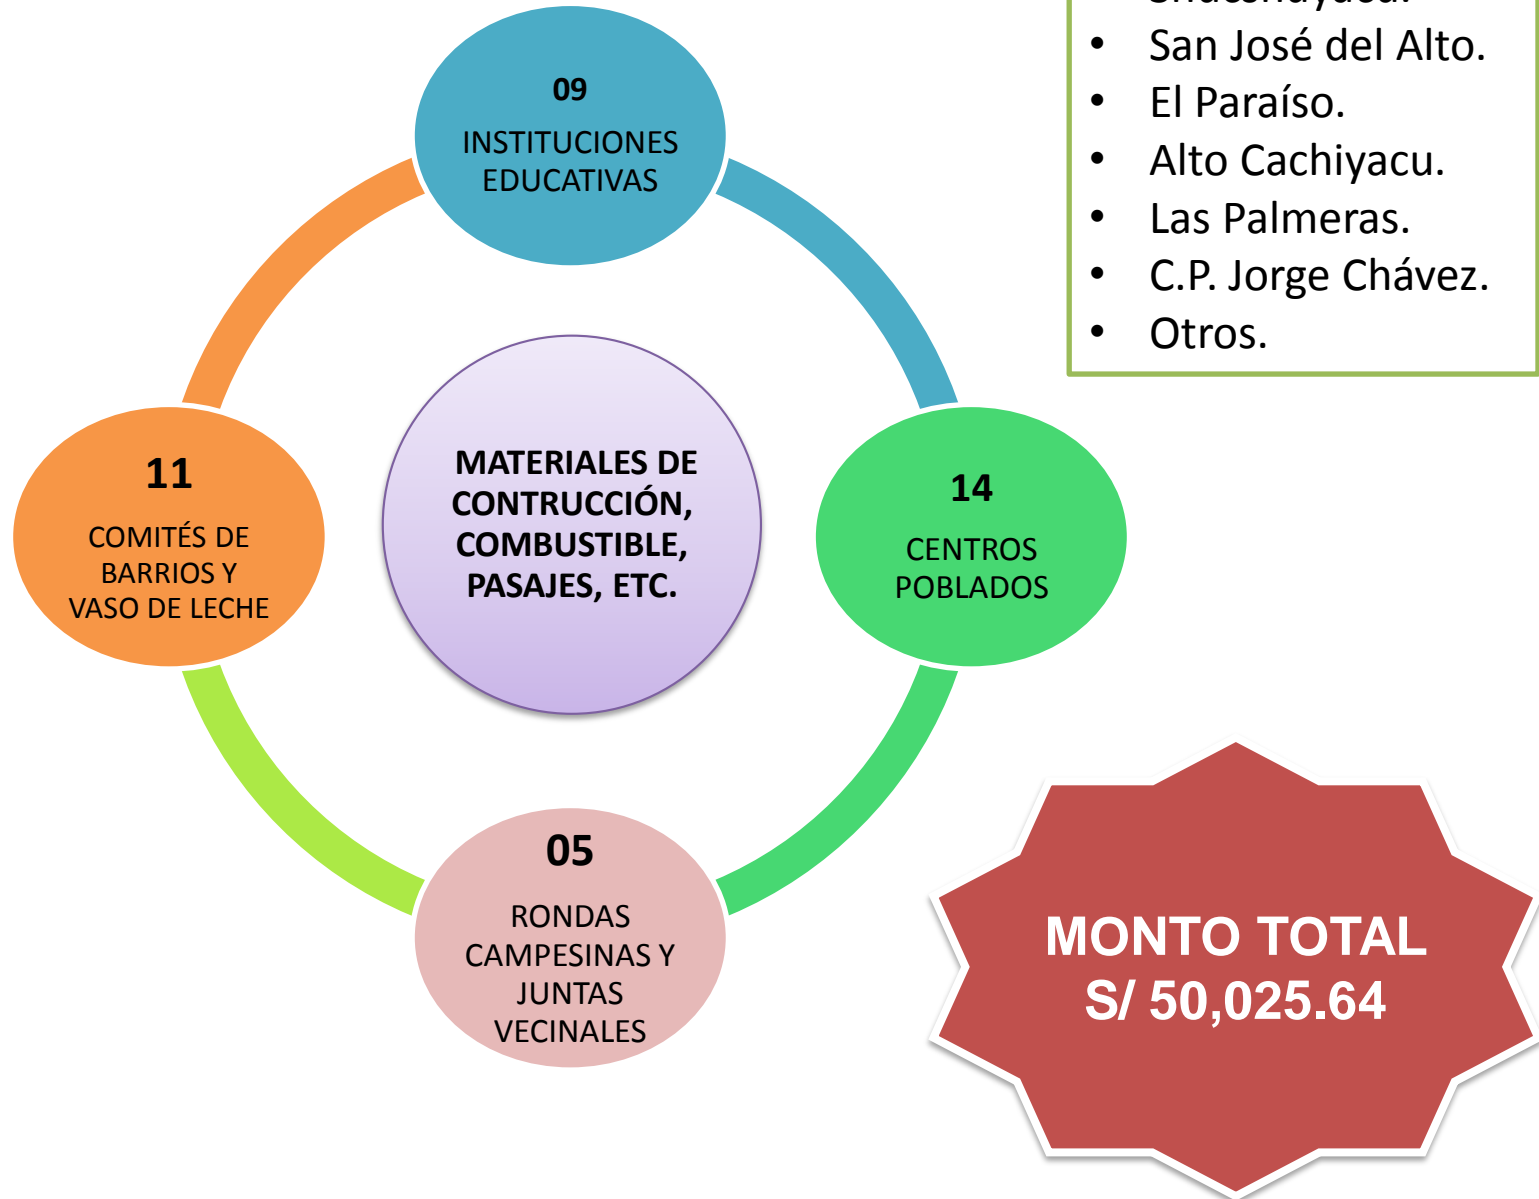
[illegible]
• San José del Alto.
• El Paraíso.
• Alto Cachiyacu.
• Las Palmeras.
• C.P. Jorge Chávez.
• Otros.

09
INSTITUCIONES EDUCATIVAS

11
COMITÉS DE BARRIOS Y VASO DE LECHE

MATERIALES DE CONTRUCCIÓN, COMBUSTIBLE, PASAJES, ETC.

14
CENTROS POBLADOS

05
RONDAS CAMPESINAS Y JUNTAS VECINALES

MONTO TOTAL
S/ 50,025.64